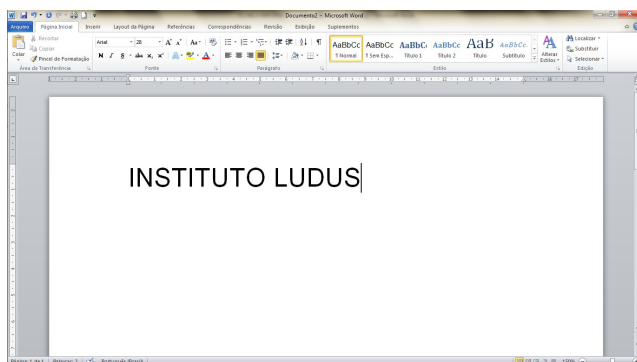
Documento2 - Microsoft Word

Arquivo | Página Inicial | Inserir | Layout da Página | Referências | Correspondências | Revisão | Exibição | Suplementos

Recortar
Copiar
Colar
Pincel de Formatação
Área de Transferência

Arial | 28
N I S abc x₂ x²
Fonte

Parágrafo

AaBbCc ¶ Normal | AaBbCc ¶ Sem Esp... | AaBbC Título 1 | AaBbCc Título 2 | AaB Título | AaBbCc. Subtítulo | Alterar Estilos
Estilo

Localizar
Substituir
Selecionar
Edição

INSTITUTO LUDUS

Página: 1 de 1 | Palavras: 2 | Português (Brasil)